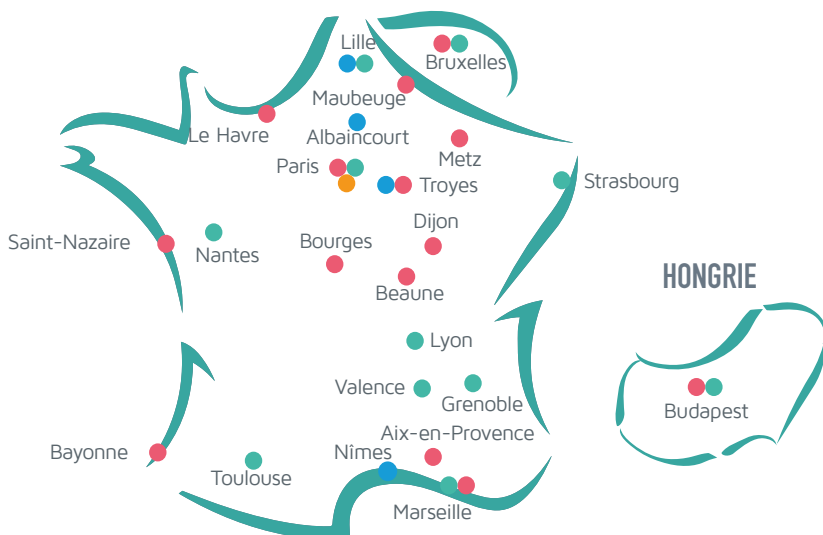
Lille
Bruxelles
Maubeuge
Le Havre
Albaincourt
Metz
Paris
Troyes
Strasbourg
Saint-Nazaire
Nantes
Bourges
Dijon
Beaune
HONGRIE
Lyon
Valence
Grenoble
Budapest
Aix-en-Provence
Bayonne
Nîmes
Toulouse
Marseille